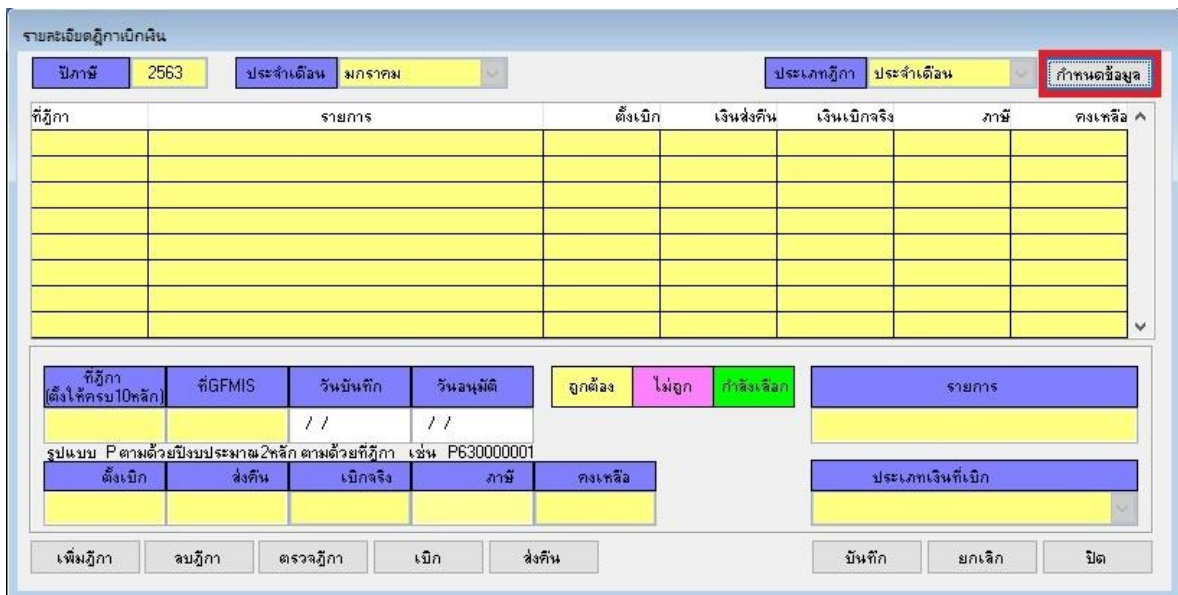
รายละเอียดฎีกาเบิกเงิน

ปีภาษี 2563 ประจำเดือน มกราคม ประเภทฎีกา ประจำเดือน กำหนดข้อมูล

| ที่ฎีกา | รายการ | ตั้งเบิก | เงินส่งคืน | เงินเบิกจริง | ภาษี | คงเหลือ |
|---|---|---|---|---|---|---|
| | | | | | | |
| | | | | | | |
| | | | | | | |
| | | | | | | |
| | | | | | | |
| | | | | | | |
| | | | | | | |
| | | | | | | |

ที่ฎีกา (ตั้งให้ครบ10หลัก) ที่GFMIS วันบันทึก วันอนุมัติ

/ / / /

ถูกต้อง ไม่ถูก กำลังเลือก

รายการ

รูปแบบ P ตามด้วยปีงบประมาณ2หลัก ตามด้วยที่ฎีกา เช่น P630000001

ตั้งเบิก ส่งคืน เบิกจริง ภาษี คงเหลือ

ประเภทเงินที่เบิก

เพิ่มฎีกา ลบฎีกา ตรวจฎีกา เบิก ส่งคืน บันทึก ยกเลิก ปิด